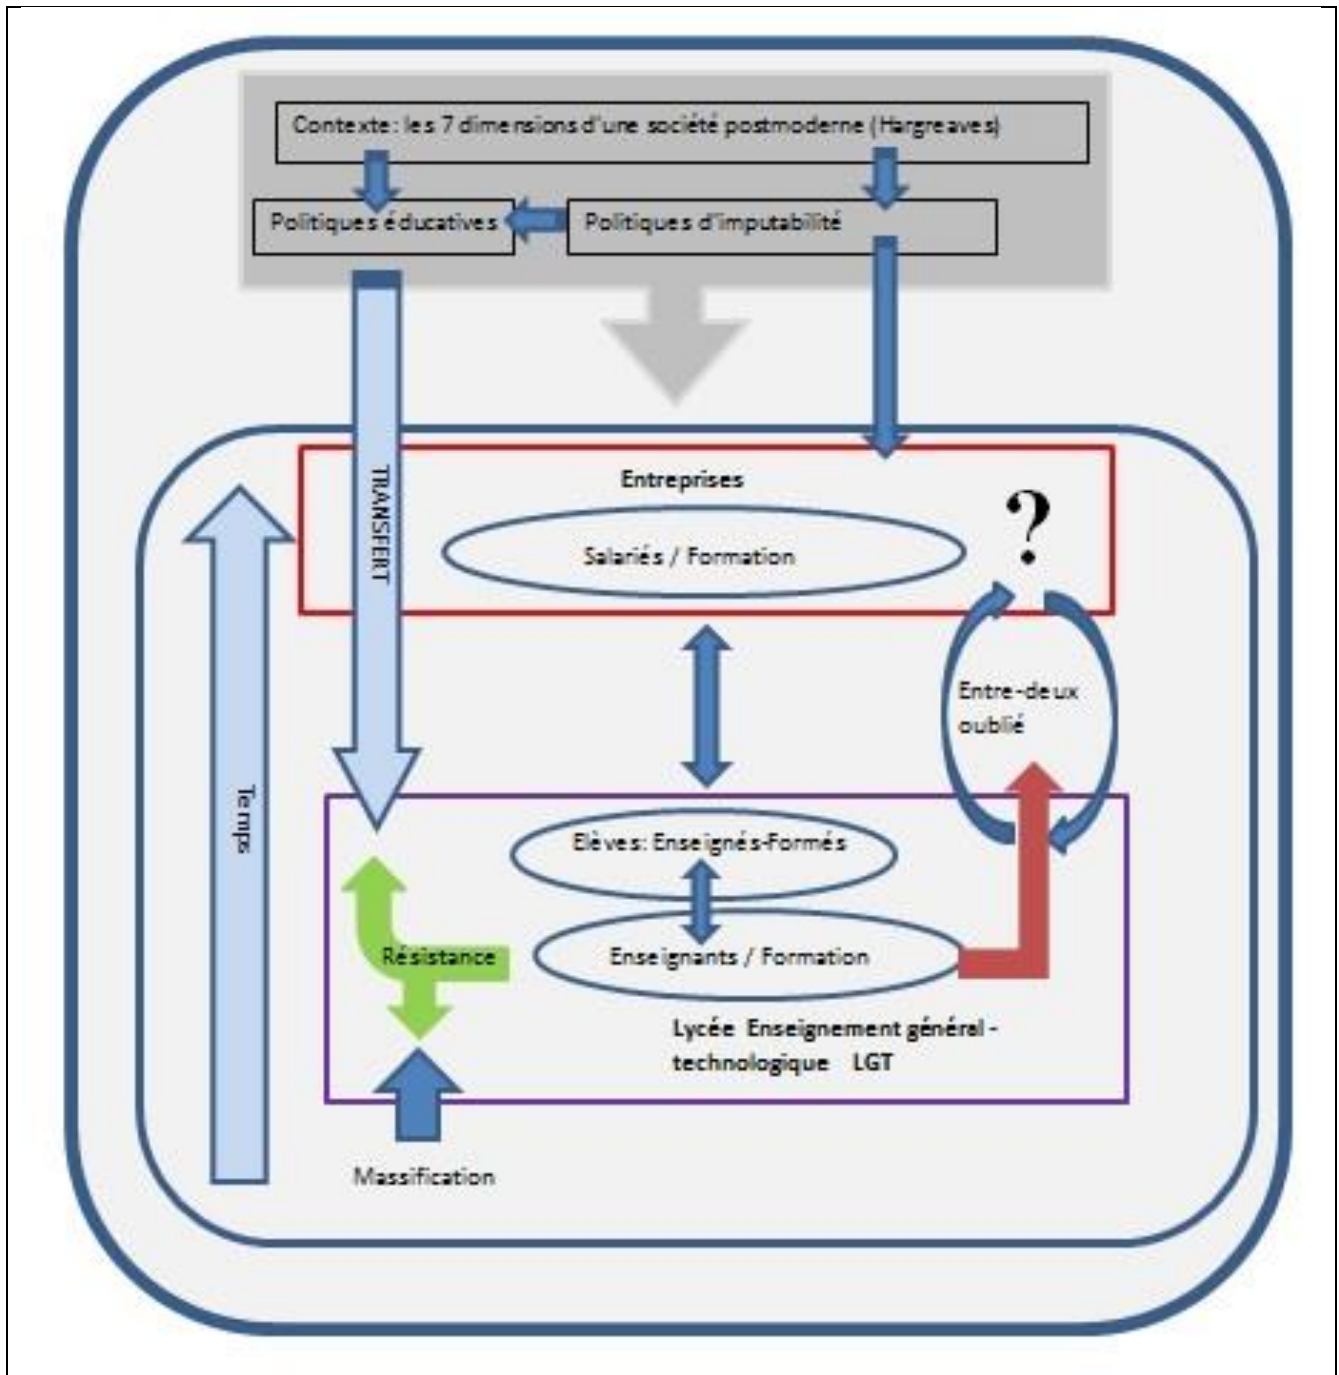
Contexte : les 7 dimensions d'une société postmoderne (Hargreaves)

Politiques éducatives

Politiques d'imputabilité

TRANSFERT

Entreprises

Salariés / Formation

?

Entre-deux oublié

Temps

Elèves: Enseignés-Formés

Résistance

Enseignants / Formation

Lycée Enseignement général - technologique LGT

Massification